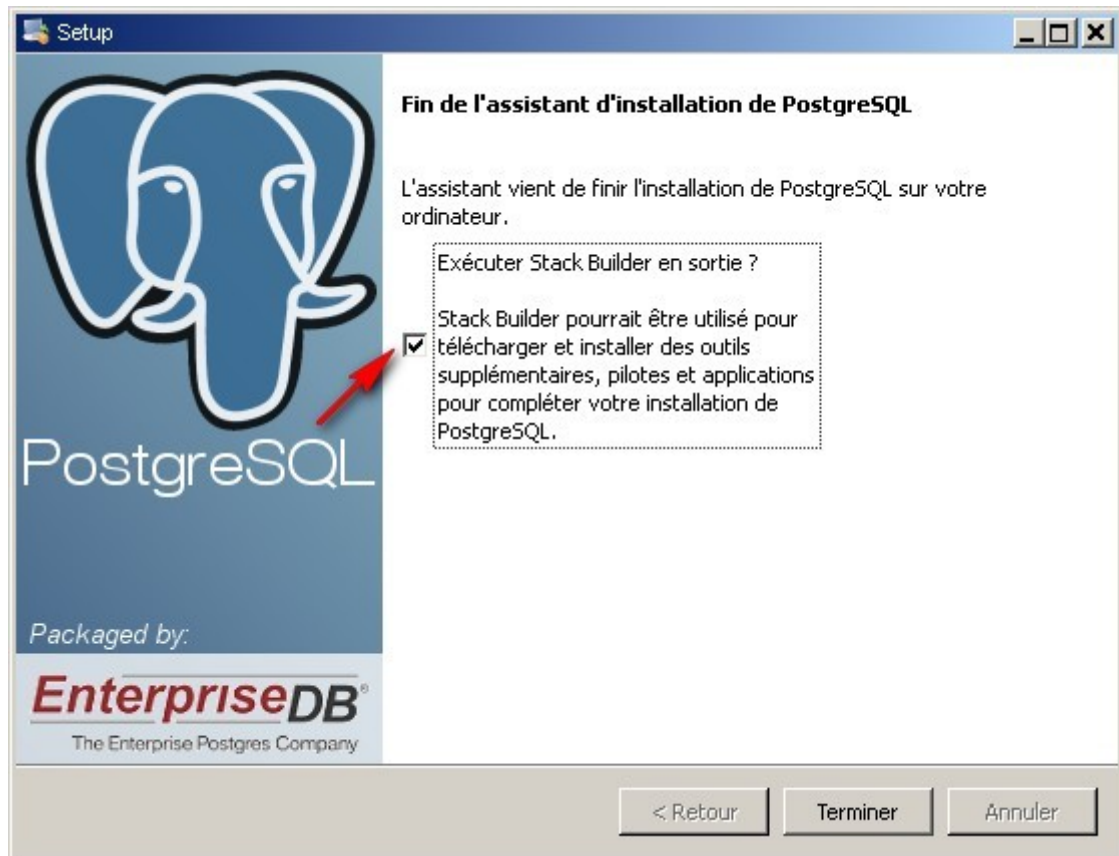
Setup

PostgreSQL

Packaged by:

EnterpriseDB®
The Enterprise Postgres Company

Fin de l'assistant d'installation de PostgreSQL

L'assistant vient de finir l'installation de PostgreSQL sur votre ordinateur.

Exécuter Stack Builder en sortie ?

Stack Builder pourrait être utilisé pour télécharger et installer des outils supplémentaires, pilotes et applications pour compléter votre installation de PostgreSQL.

< Retour | Terminer | Annuler